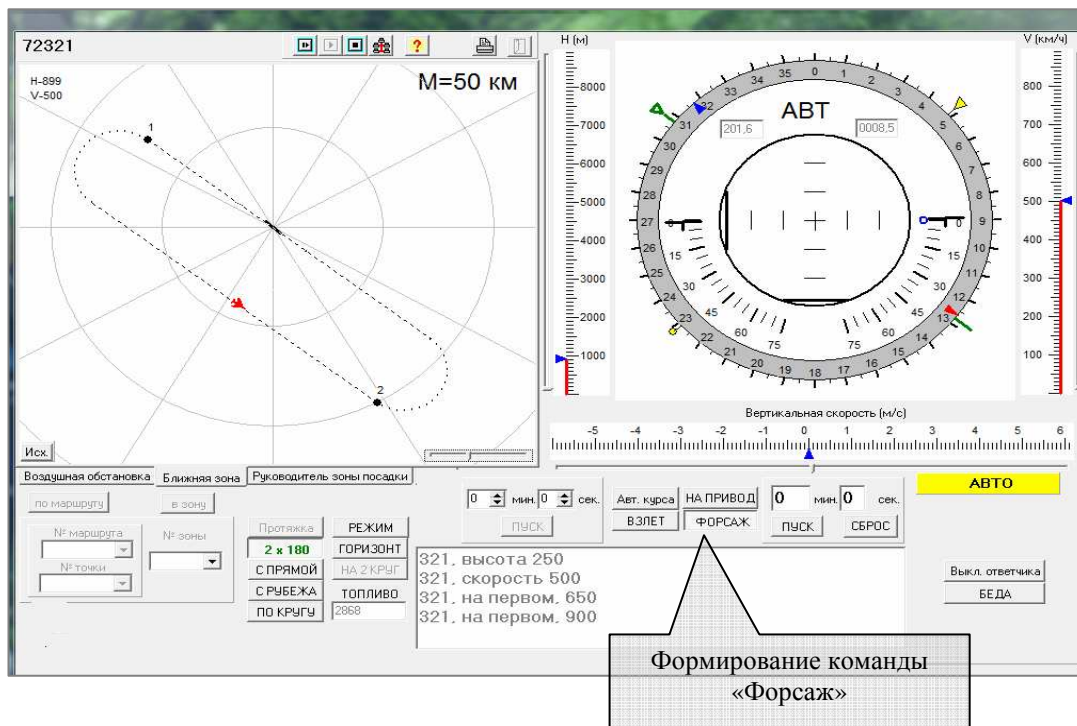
72321

H-899
V-500

M=50 км

Исх.

H (м)
8000
7000
6000
5000
4000
3000
2000
1000

АВТ
201,6
0008,5

35 0 1 2 3 4 5 6 7 8 9 10 11 12 13 14 15 16 17 18 19 20 21 22 23 24 25 26 27 28 29 30 31 32 33 34

15 30 45 60 75 75 60 45 30 15 0 0

V (км/ч)
800
700
600
500
400
300
200
100

Вертикальная скорость (м/с)
-5 -4 -3 -2 -1 0 1 2 3 4 5 6

Воздушная обстановка | Ближняя зона | Руководитель зоны посадки

по маршруту
в зону
№ маршрута
№ зоны
№ точки

Протяжка
2 x 180
С ПРЯМОЙ
С РУБЕЖА
ПО КРУГУ
РЕЖИМ
ГОРИЗОНТ
НА 2 КРУГ
ТОПЛИВО
2868

0 мин. 0 сек.
ПУСК

Авт. курса
НА ПРИВОД
ВЗЛЕТ
ФОРСАЖ

0 мин. 0 сек.
ПУСК
СБРОС

АВТО

321, высота 250
321, скорость 500
321, на первом, 650
321, на первом, 900

Выкл. ответчика
БЕДА

Формирование команды «Форсаж»